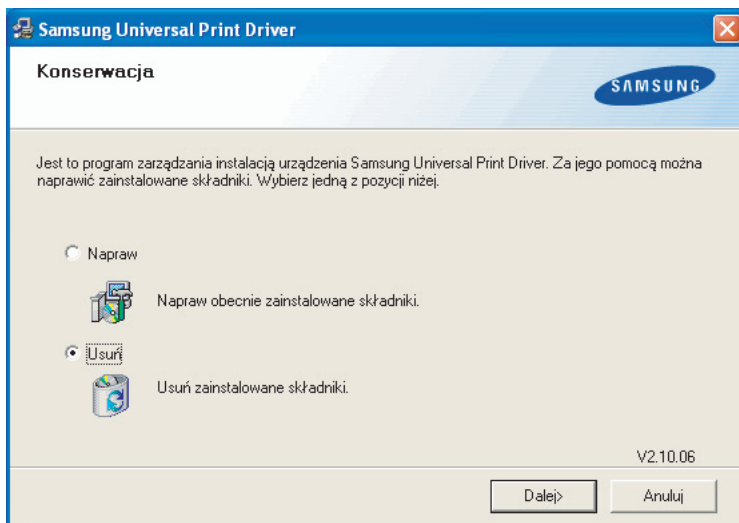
Samsung Universal Print Driver

Konserwacja

SAMSUNG

Jest to program zarządzania instalacją urządzenia Samsung Universal Print Driver. Za jego pomocą można naprawić zainstalowane składniki. Wybierz jedną z pozycji niżej.

Napraw

Napraw obecnie zainstalowane składniki.

Usuń

Usuń zainstalowane składniki.

V2.10.06

Dalej>

Anuluj